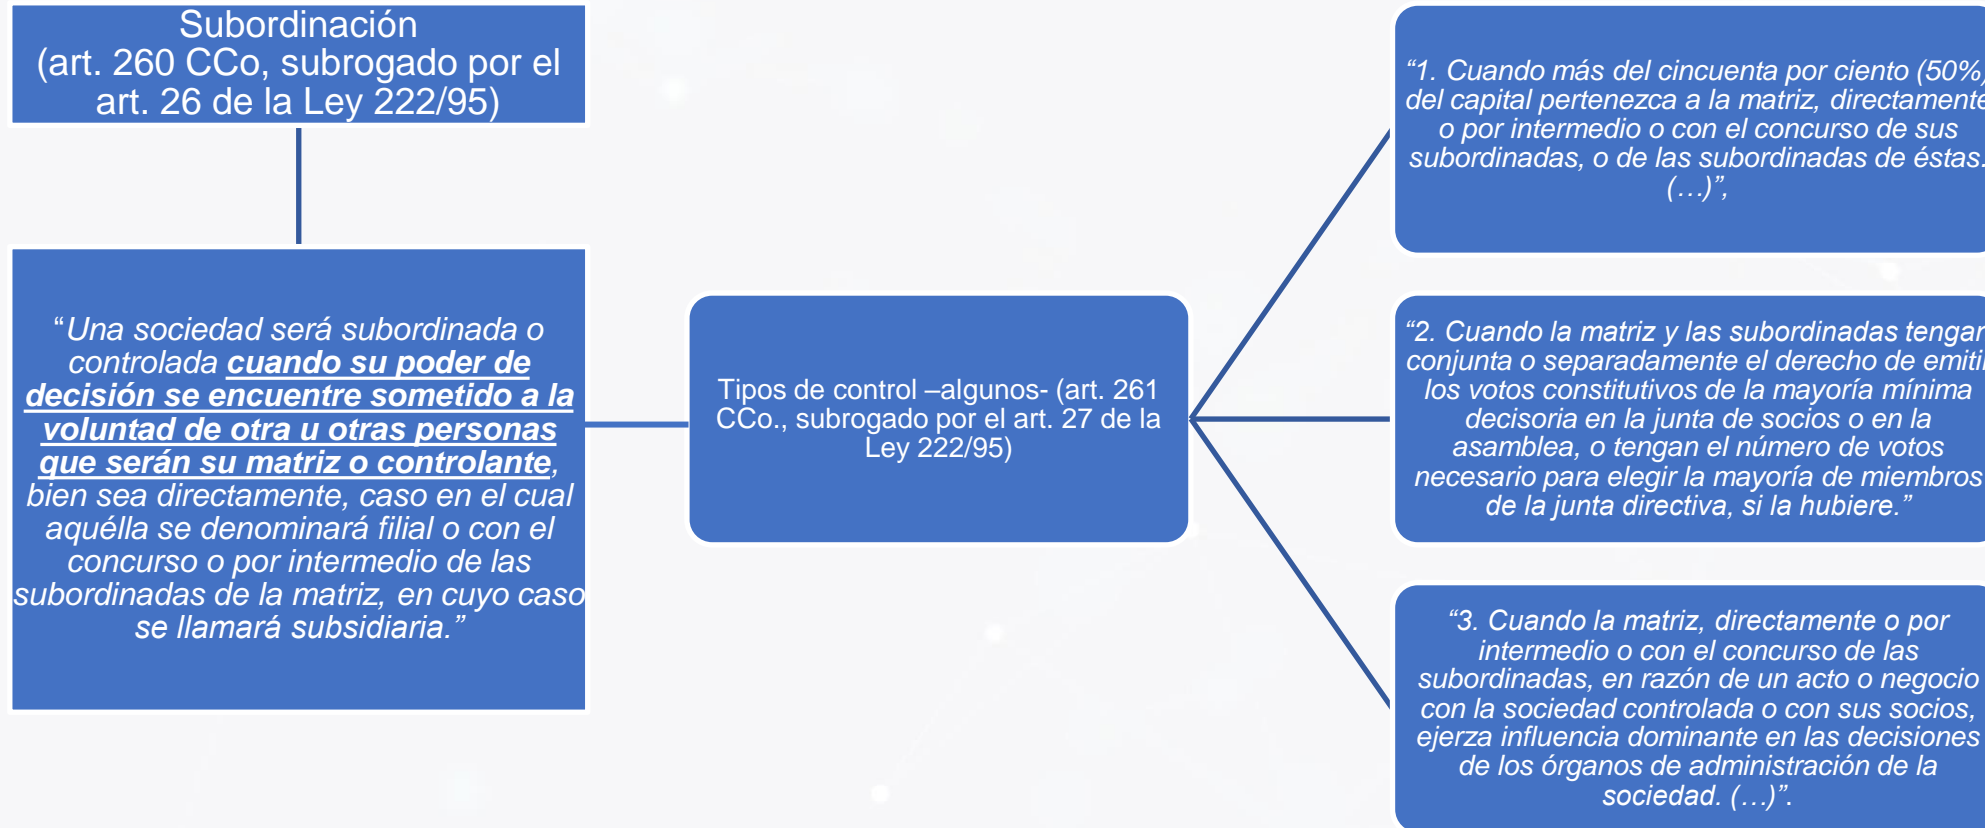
Subordinación
(art. 260 CCo, subrogado por el art. 26 de la Ley 222/95)

"Una sociedad será subordinada o controlada cuando su poder de decisión se encuentre sometido a la voluntad de otra u otras personas que serán su matriz o controlante, bien sea directamente, caso en el cual aquélla se denominará filial o con el concurso o por intermedio de las subordinadas de la matriz, en cuyo caso se llamará subsidiaria."

Tipos de control –algunos- (art. 261 CCo., subrogado por el art. 27 de la Ley 222/95)

"1. Cuando más del cincuenta por ciento (50%) del capital pertenezca a la matriz, directamente o por intermedio o con el concurso de sus subordinadas, o de las subordinadas de éstas. (…)",

"2. Cuando la matriz y las subordinadas tengan conjunta o separadamente el derecho de emitir los votos constitutivos de la mayoría mínima decisoria en la junta de socios o en la asamblea, o tengan el número de votos necesario para elegir la mayoría de miembros de la junta directiva, si la hubiere."

"3. Cuando la matriz, directamente o por intermedio o con el concurso de las subordinadas, en razón de un acto o negocio con la sociedad controlada o con sus socios, ejerza influencia dominante en las decisiones de los órganos de administración de la sociedad. (…)".